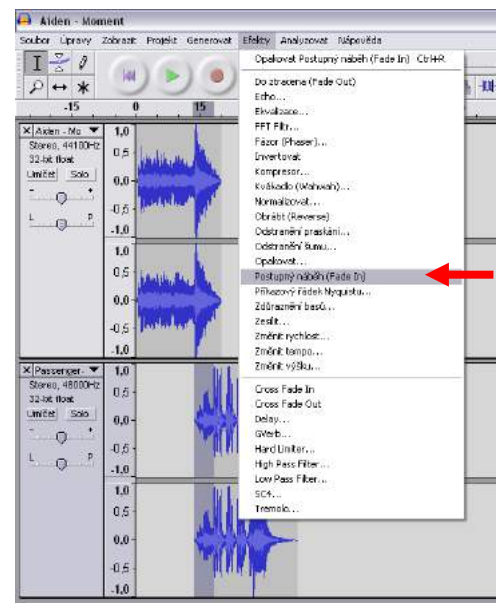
Aiden - Moment

Soubor Úpravy Zobrazit Projekt Generovat Efekty Analyzovat Nápověda

-15 0 15

Aiden - Mo
Stereo, 44100Hz
32-bit float
Umlčet Solo
L P

1,0
0,5
0,0
-0,5
-1,0
1,0
0,5
0,0
-0,5
-1,0

Passenger
Stereo, 48000Hz
32-bit float
Umlčet Solo
L P

1,0
0,5
0,0
-0,5
-1,0
1,0
0,5
0,0
-0,5
-1,0

Opakovat Postupný náběh (Fade In) Ctrl+R
Do ztracena (Fade Out)
Echo...
Ekvalizace...
FFT Filtr...
Fázor (Phaser)...
Invertovat
Kompresor...
Kvákadlo (Wahwah)...
Normalizovat...
Obrátit (Reverse)
Odstranění praskání...
Odstranění šumu...
Opakovat...
Postupný náběh (Fade In)
Příkazový řádek Nyquistu...
Zdůraznění basů...
Zesílit...
Změnit rychlost...
Změnit tempo...
Změnit výšku...
Cross Fade In
Cross Fade Out
Delay...
GVerb...
Hard Limiter...
High Pass Filter...
Low Pass Filter...
SC4...
Tremolo...